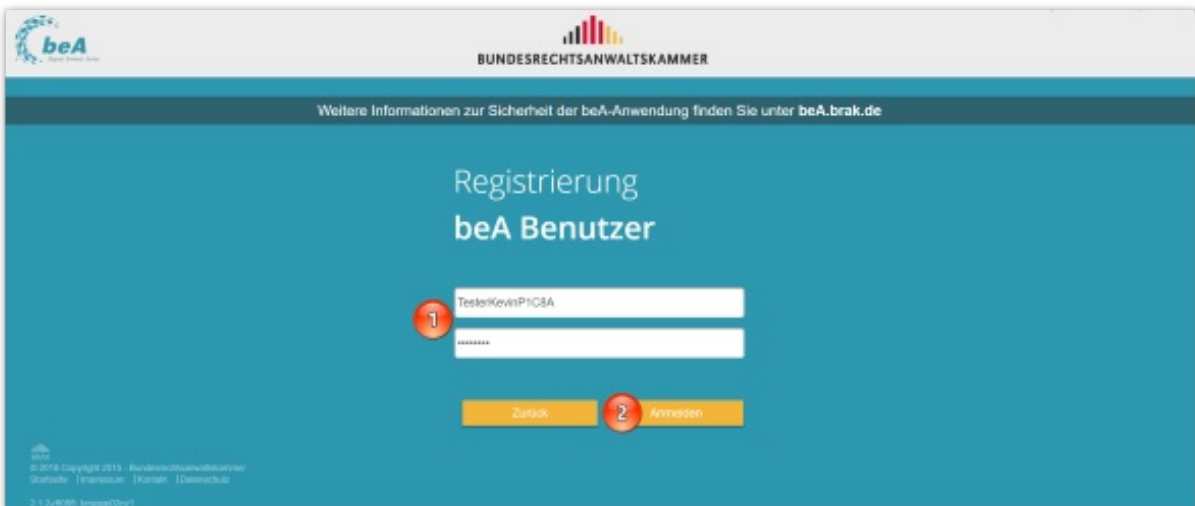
beA

BUNDESRECHTSANWALTSKAMMER

Weitere Informationen zur Sicherheit der beA-Anwendung finden Sie unter **beA.brak.de**

Registrierung

**beA Benutzer**

1

TesterKevinP1C8A

••••••••

Zurück

2

Anmelden

© 2016 Copyright 2015 - Bundesrechtsanwaltskammer

Startseite | Impressum | Kontakt | Datenschutz

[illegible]